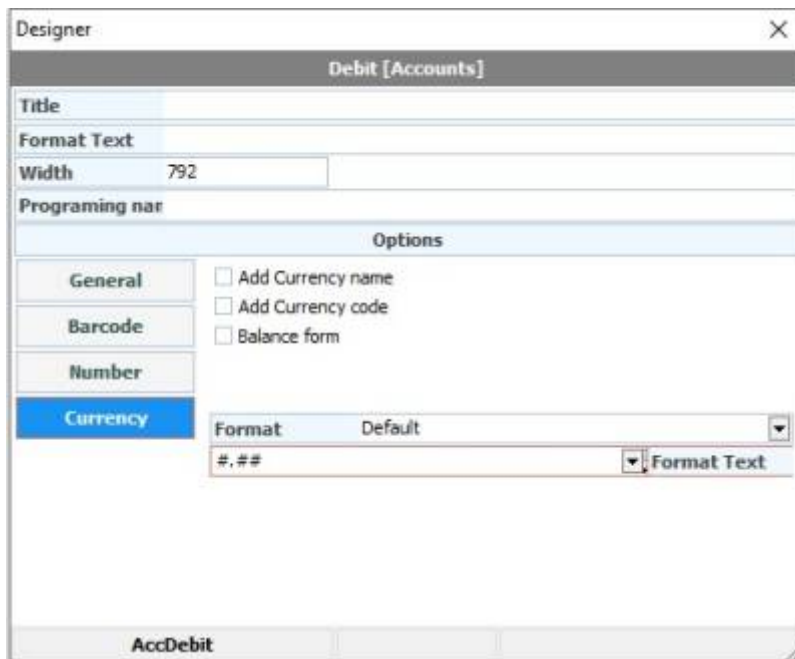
Designer
×
Debit [Accounts]
Title
Format Text
Width 792
Programing nar
Options
General
Barcode
Number
Currency
Add Currency name
Add Currency code
Balance form
Format Default
#,##
Format Text
AccDebit